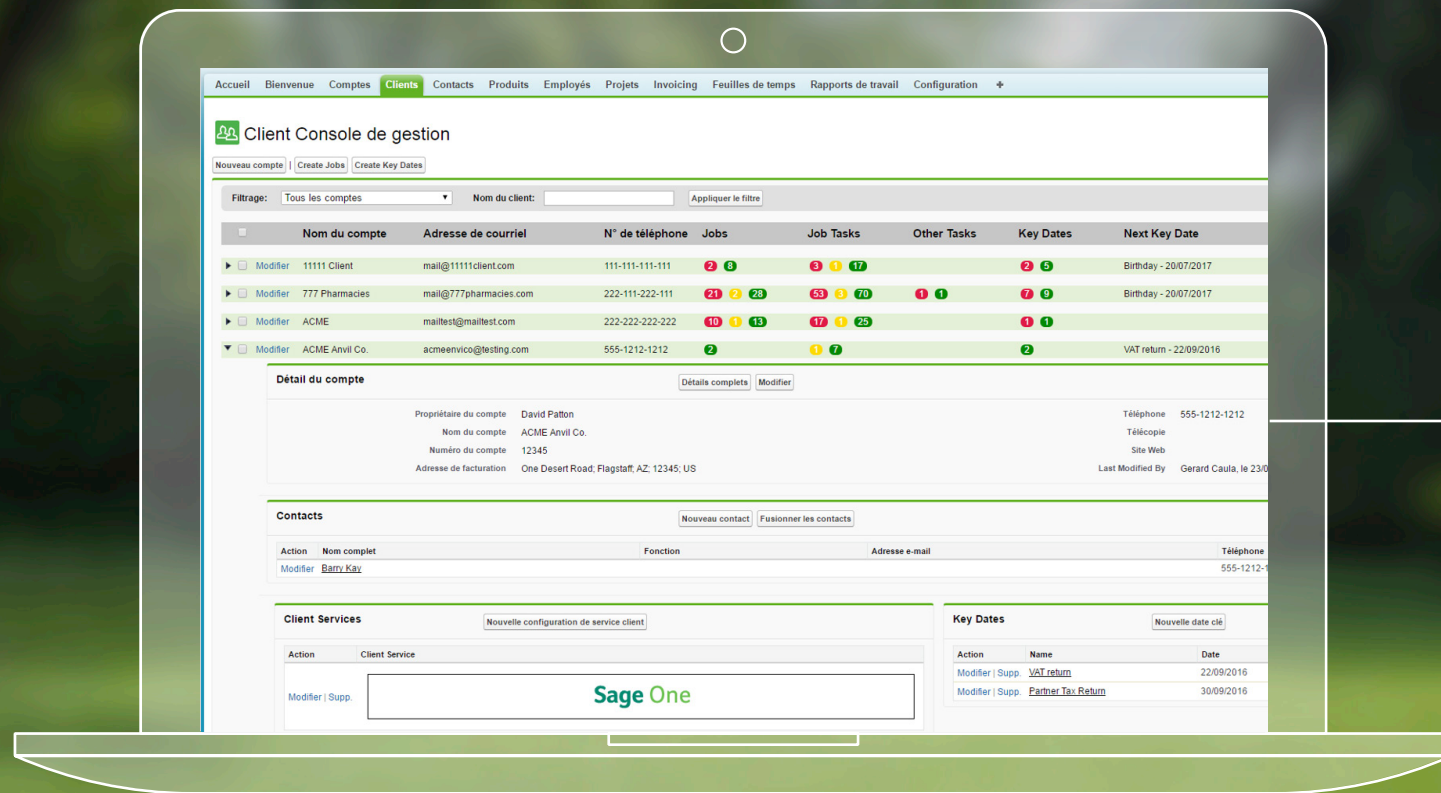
Accueil Bienvenue Comptes Clients Contacts Produits Employés Projets Invoicing Feuilles de temps Rapports de travail Configuration +

Client Console de gestion

Nouveau compte | Create Jobs | Create Key Dates

Filtrage: Tous les comptes Nom du client: Appliquer le filtre

| | Nom du compte | Adresse de courriel | N° de téléphone | Jobs | Job Tasks | Other Tasks | Key Dates | Next Key Date |
|---|---|---|---|---|---|---|---|---|
| Modifier | 11111 Client | mail@11111client.com | 111-111-111-111 | 2 8 | 3 1 17 | | 2 5 | Birthday - 20/07/2017 |
| Modifier | 777 Pharmacies | mail@777pharmacies.com | 222-111-222-111 | 21 2 28 | 53 3 70 | 1 1 | 7 9 | Birthday - 20/07/2017 |
| Modifier | ACME | mailtest@mailtest.com | 222-222-222-222 | 10 1 13 | 17 1 25 | | 1 1 | |
| Modifier | ACME Anvil Co. | acmeenvico@testing.com | 555-1212-1212 | 2 | 1 7 | | 2 | VAT return - 22/09/2016 |

Détail du compte
Détails complets | Modifier

Propriétaire du compte David Patton
Nom du compte ACME Anvil Co.
Numéro du compte 12345
Adresse de facturation One Desert Road; Flagstaff; AZ; 12345; US
Téléphone 555-1212-1212
Télécopie
Site Web
Last Modified By Gerard Caula, le 23/0

Contacts
Nouveau contact | Fusionner les contacts

| Action | Nom complet | Fonction | Adresse e-mail | Téléphone |
|---|---|---|---|---|
| Modifier | Barry Kay | | | 555-1212-1 |

Client Services
Nouvelle configuration de service client

| Action | Client Service |
|---|---|
| Modifier \| Supp. | Sage One |

Key Dates
Nouvelle date clé

| Action | Name | Date |
|---|---|---|
| Modifier \| Supp. | VAT return | 22/09/2016 |
| Modifier \| Supp. | Partner Tax Return | 30/09/2016 |